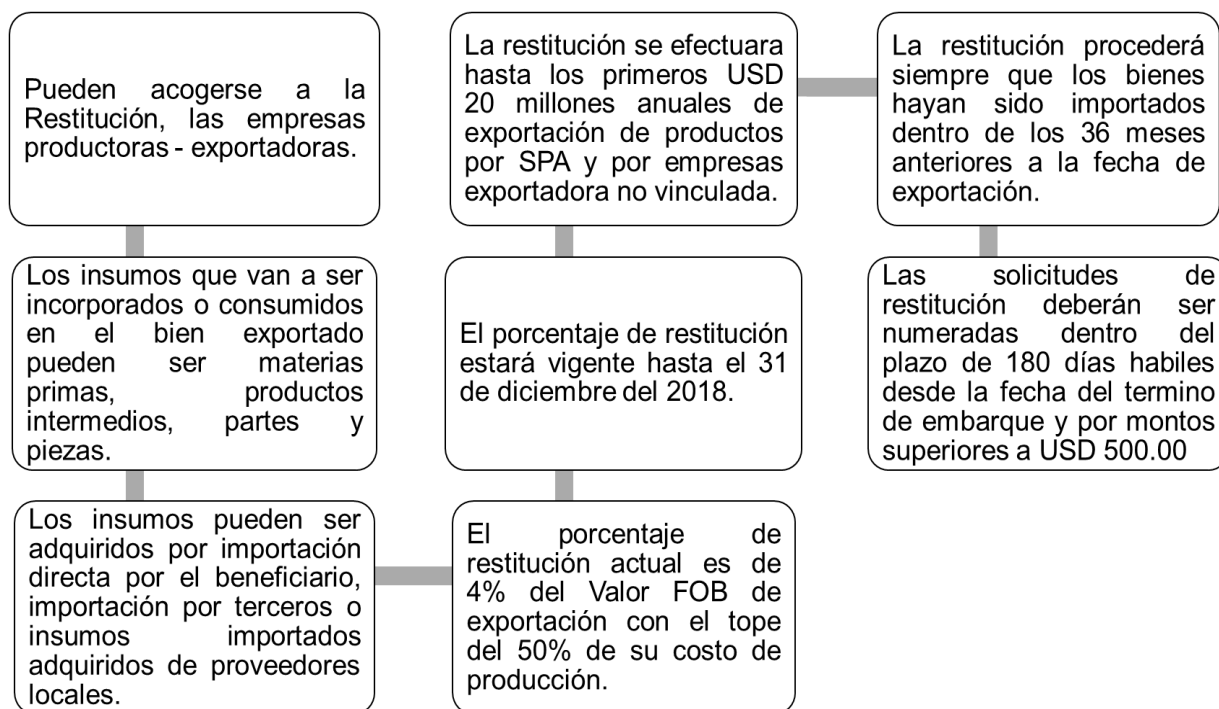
Pueden acogerse a la Restitución, las empresas productoras - exportadoras.

Los insumos que van a ser incorporados o consumidos en el bien exportado pueden ser materias primas, productos intermedios, partes y piezas.

Los insumos pueden ser adquiridos por importación directa por el beneficiario, importación por terceros o insumos importados adquiridos de proveedores locales.

El porcentaje de restitución actual es de 4% del Valor FOB de exportación con el tope del 50% de su costo de producción.

El porcentaje de restitución estará vigente hasta el 31 de diciembre del 2018.

La restitución se efectuara hasta los primeros USD 20 millones anuales de exportación de productos por SPA y por empresas exportadora no vinculada.

La restitución procederá siempre que los bienes hayan sido importados dentro de los 36 meses anteriores a la fecha de exportación.

Las solicitudes de restitución deberán ser numeradas dentro del plazo de 180 días habiles desde la fecha del termino de embarque y por montos superiores a USD 500.00